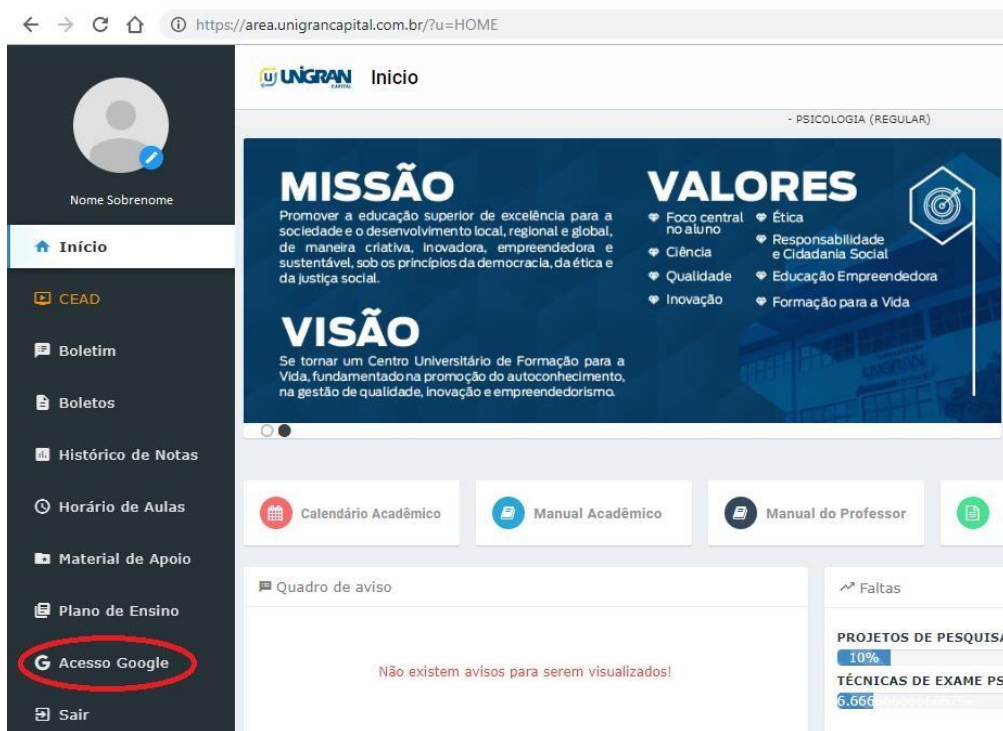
https://area.unigrancapital.com.br/?u=HOME

Nome Sobrenome

Início

CEAD

Boletim

Boletos

Histórico de Notas

Horário de Aulas

Material de Apoio

Plano de Ensino

Acesso Google

Sair

UNIGRAN CAPITAL Inicio

- PSICOLOGIA (REGULAR)

MISSÃO
Promover a educação superior de excelência para a sociedade e o desenvolvimento local, regional e global, de maneira criativa, inovadora, empreendedora e sustentável, sob os princípios da democracia, da ética e da justiça social.

VALORES
Foco central no aluno
Ciência
Qualidade
Inovação
Ética
Responsabilidade e Cidadania Social
Educação Empreendedora
Formação para a Vida

VISÃO
Se tornar um Centro Universitário de Formação para a Vida, fundamentado na promoção do autoconhecimento, na gestão de qualidade, inovação e empreendedorismo.

Calendário Acadêmico

Manual Acadêmico

Manual do Professor

Quadro de aviso

Não existem avisos para serem visualizados!

Faltas

PROJETOS DE PESQUISA
10%

TÉCNICAS DE EXAME PS
6.666